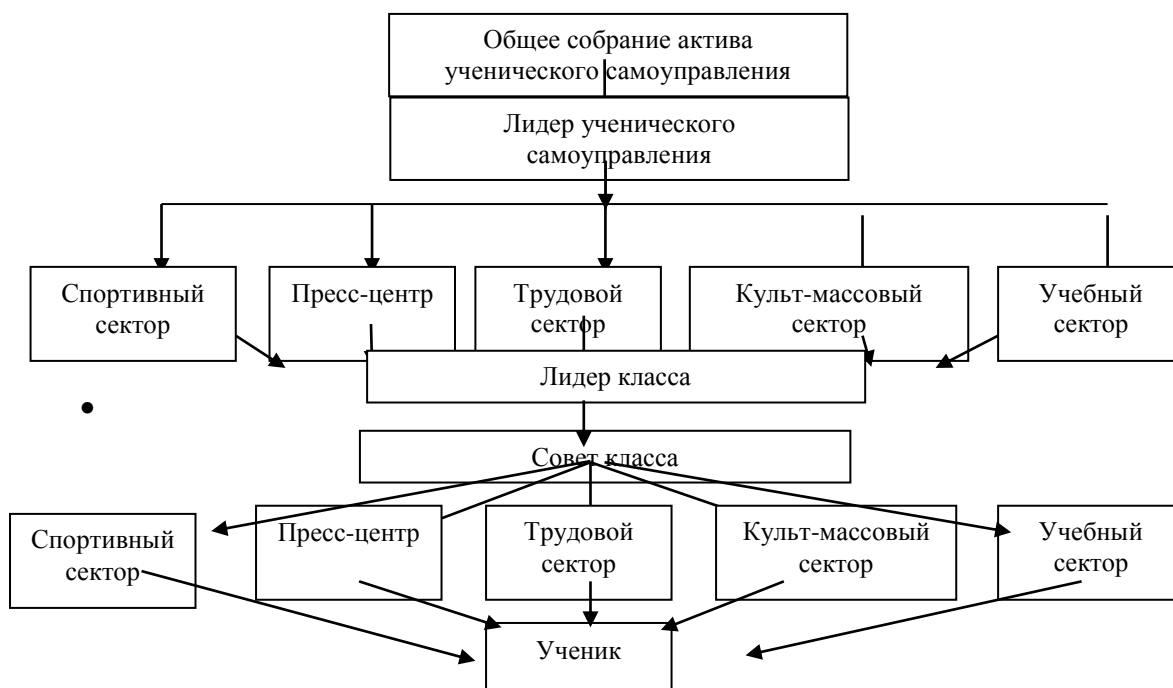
Общее собрание актива ученического самоуправления

Лидер ученического самоуправления

Спортивный сектор

Пресс-центр

Трудовой сектор

Культ-массовый сектор

Учебный сектор

Лидер класса

Совет класса

Спортивный сектор

Пресс-центр

Трудовой сектор

Культ-массовый сектор

Учебный сектор

Ученик